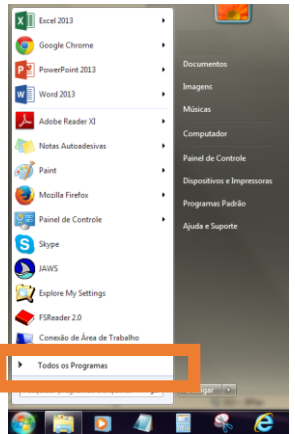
Excel 2013
Google Chrome
PowerPoint 2013
Word 2013
Adobe Reader XI
Notas Autoadesivas
Paint
Mozilla Firefox
Painel de Controle
Skype
JAWS
Explore My Settings
FSReader 2.0
Conexão de Área de Trabalho
Todos os Programas

Documentos
Imagens
Músicas
Computador
Painel de Controle
Dispositivos e Impressoras
Programas Padrão
Ajuda e Suporte
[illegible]ligar